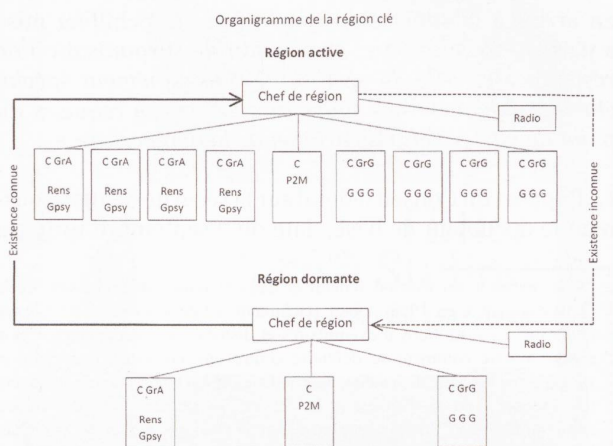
Organigramme de la région clé

Région active

Chef de région

Radio

C GrA
Rens
Gpsy

C GrA
Rens
Gpsy

C GrA
Rens
Gpsy

C GrA
Rens
Gpsy

C
P2M

C GrG
G G G

C GrG
G G G

C GrG
G G G

C GrG
G G G

Existence connue

Existence inconnue

Région dormante

Chef de région

Radio

C GrA
Rens
Gpsy

C
P2M

C GrG
G G G